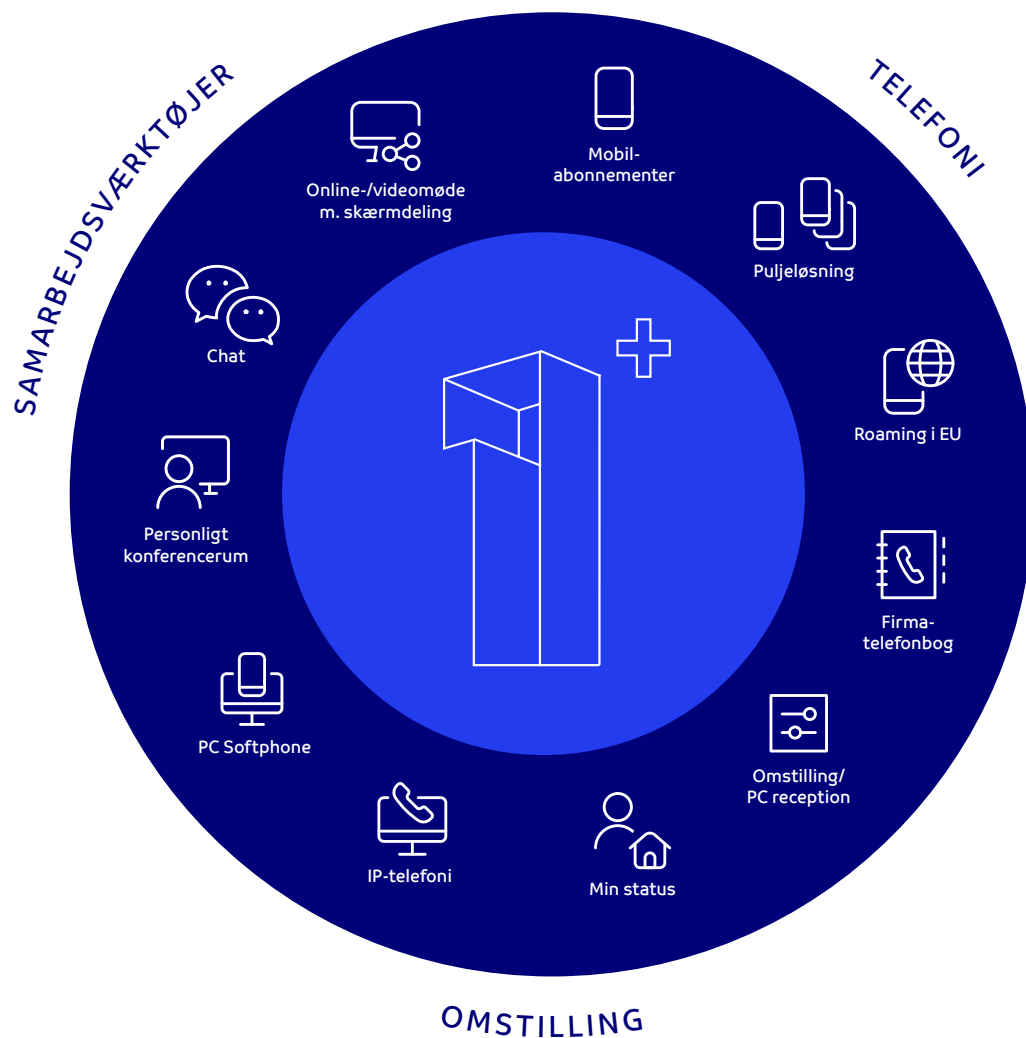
SAMARBEJDSVÆRKTØJER

TELEFONI

Online-/videomøde m. skærmdeling

Mobil-abonnementer

Puljeløsning

Chat

Roaming i EU

Personligt konferencerum

Firma-telefonbog

PC Softphone

Omstilling/ PC reception

IP-telefoni

Min status

OMSTILLING